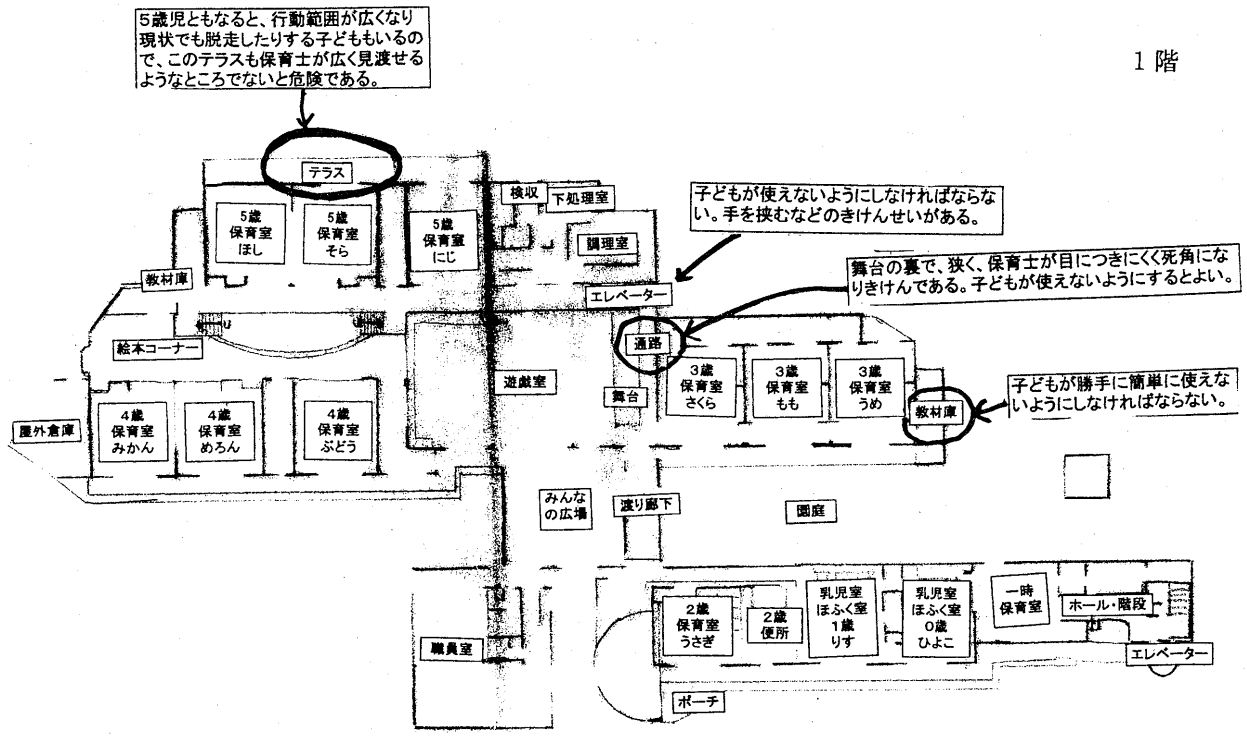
5歳児ともなると、行動範囲が広くなり現状でも脱走したりする子どももいるので、このテラスも保育士が広く見渡せるようなところでないと危険である。

1階

テラス

5歳 保育室 ほし

5歳 保育室 そら

5歳 保育室 にじ

検収

下処理室

調理室

子どもが使えないようにしなければならない。手を挟むなどのきけんせいがある。

舞台の裏で、狭く、保育士が目につきにくく死角になりきけんである。子どもが使えないようにするとよい。

教材庫

エレベーター

絵本コーナー

通路

3歳 保育室 さくら

3歳 保育室 もも

3歳 保育室 うめ

遊戯室

舞台

子どもが勝手に簡単に使えないようにしなければならない。

教材庫

屋外倉庫

4歳 保育室 みかん

4歳 保育室 めろん

4歳 保育室 ぶどう

みんなの広場

渡り廊下

園庭

2歳 保育室 うさぎ

2歳 便所

乳児室 ほふく室 1歳 りす

乳児室 ほふく室 0歳 ひよこ

一時 保育室

ホール・階段

職員室

エレベーター

ポーチ